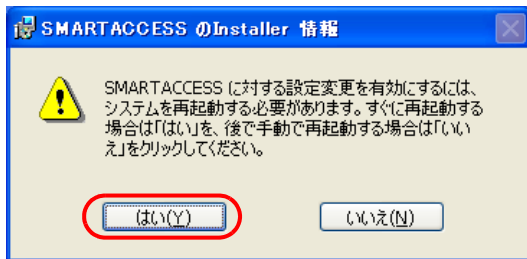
SMARTACCESS のInstaller 情報

SMARTACCESS に対する設定変更を有効にするには、システムを再起動する必要があります。すぐに再起動する場合は「はい」を、後で手動で再起動する場合は「いいえ」をクリックしてください。

はい(Y)

いいえ(N)